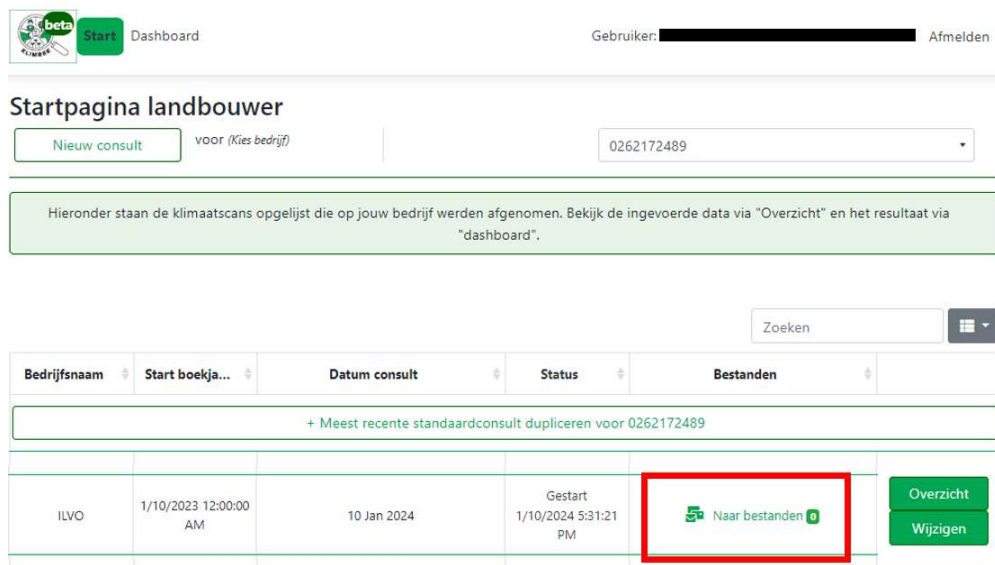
beta
KLIMREK

Start Dashboard

Gebruiker: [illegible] Afmelden

Startpagina landbouwer

Nieuw consult voor (Kies bedrijf)

0262172489

Hieronder staan de klimaatscans opgelijst die op jouw bedrijf werden afgenomen. Bekijk de ingevoerde data via "Overzicht" en het resultaat via "dashboard".

Zoeken

| Bedrijfsnaam | Start boekja... | Datum consult | Status | Bestanden | |
|---|---|---|---|---|---|
| + Meest recente standaardconsult dupliceren voor 0262172489 | | | | | |
| ILVO | 1/10/2023 12:00:00 AM | 10 Jan 2024 | Gestart 1/10/2024 5:31:21 PM | Naar bestanden 0 | Overzicht Wijzigen |